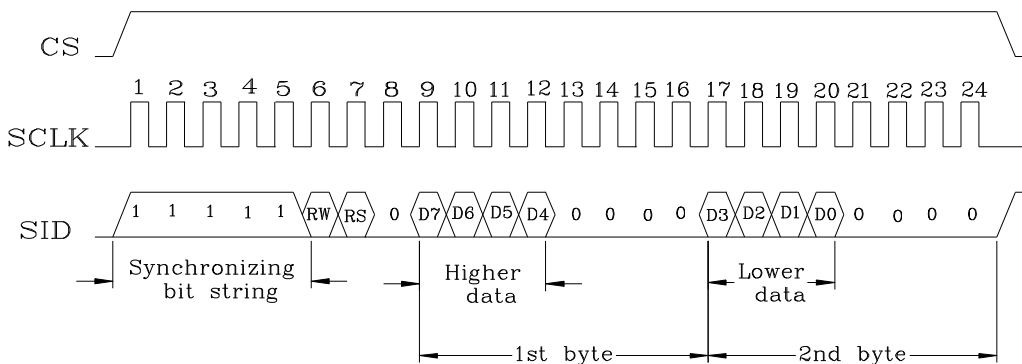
CS

1 2 3 4 5 6 7 8 9 10 11 12 13 14 15 16 17 18 19 20 21 22 23 24

SCLK

SID

1 1 1 1 1 RW RS 0 D7 D6 D5 D4 0 0 0 0 D3 D2 D1 D0 0 0 0 0

Synchronizing bit string

Higher data

Lower data

1st byte

2nd byte